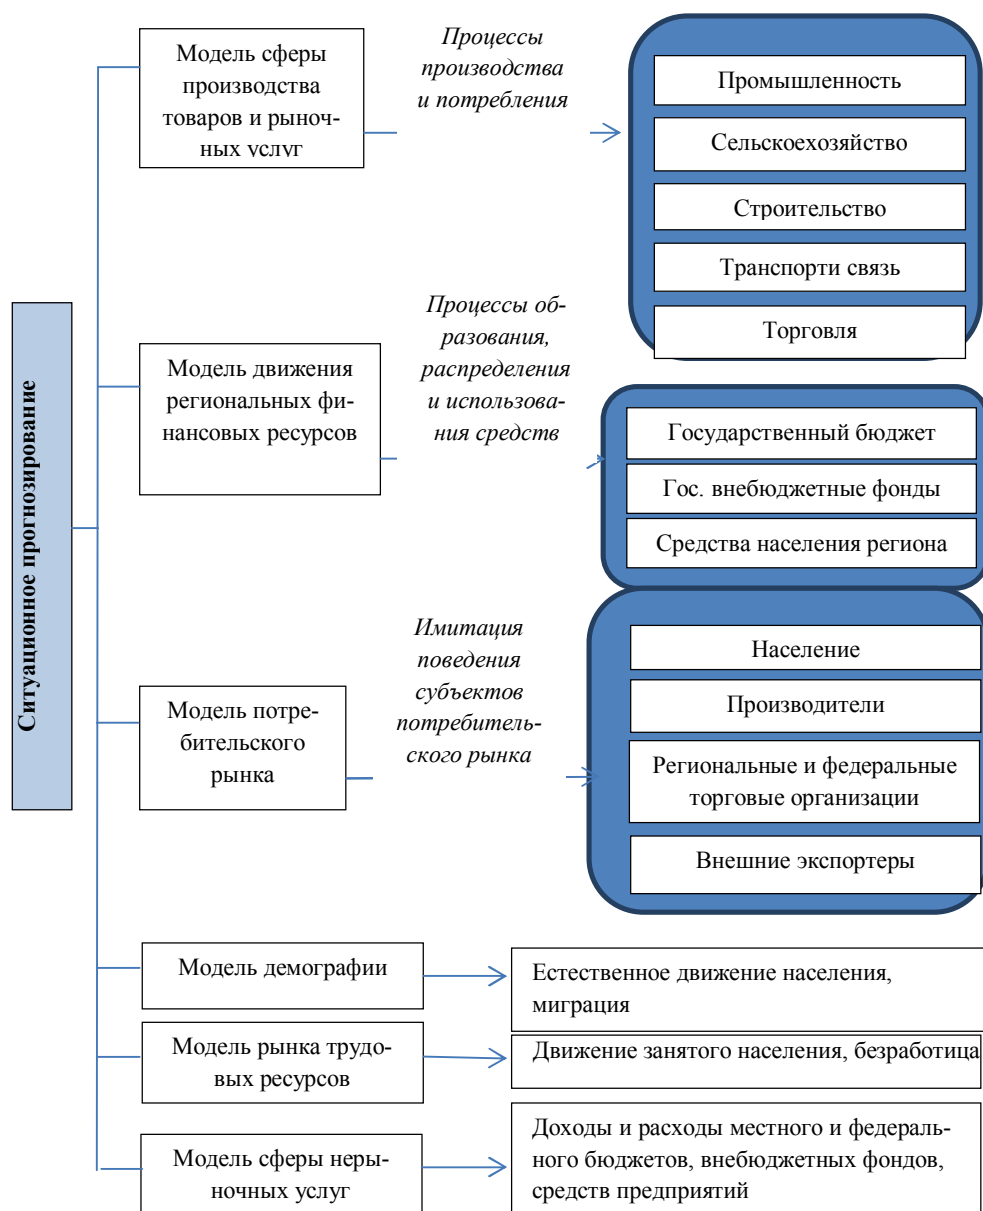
Ситуационное прогнозирование

Модель сферы производства товаров и рыночных vслvг

Процессы производства и потребления

Промышленность

Сельскоехозяйство

Строительство

Транспорти связь

Торговля

Модель движения региональных финансовых ресурсов

Процессы образования, распределения и использования средств

Государственный бюджет

Гос. внебюджетные фонды

Средства населения региона

Модель потребительского рынка

Имитация поведения субъектов потребительского рынка

Население

Производители

Региональные и федеральные торговые организации

Внешние экспортеры

Модель демографии

Естественное движение населения, миграция

Модель рынка трудовых ресурсов

Движение занятого населения, безработица

Модель сферы нерыночных услуг

Доходы и расходы местного и федерального бюджетов, внебюджетных фондов, средств предприятий